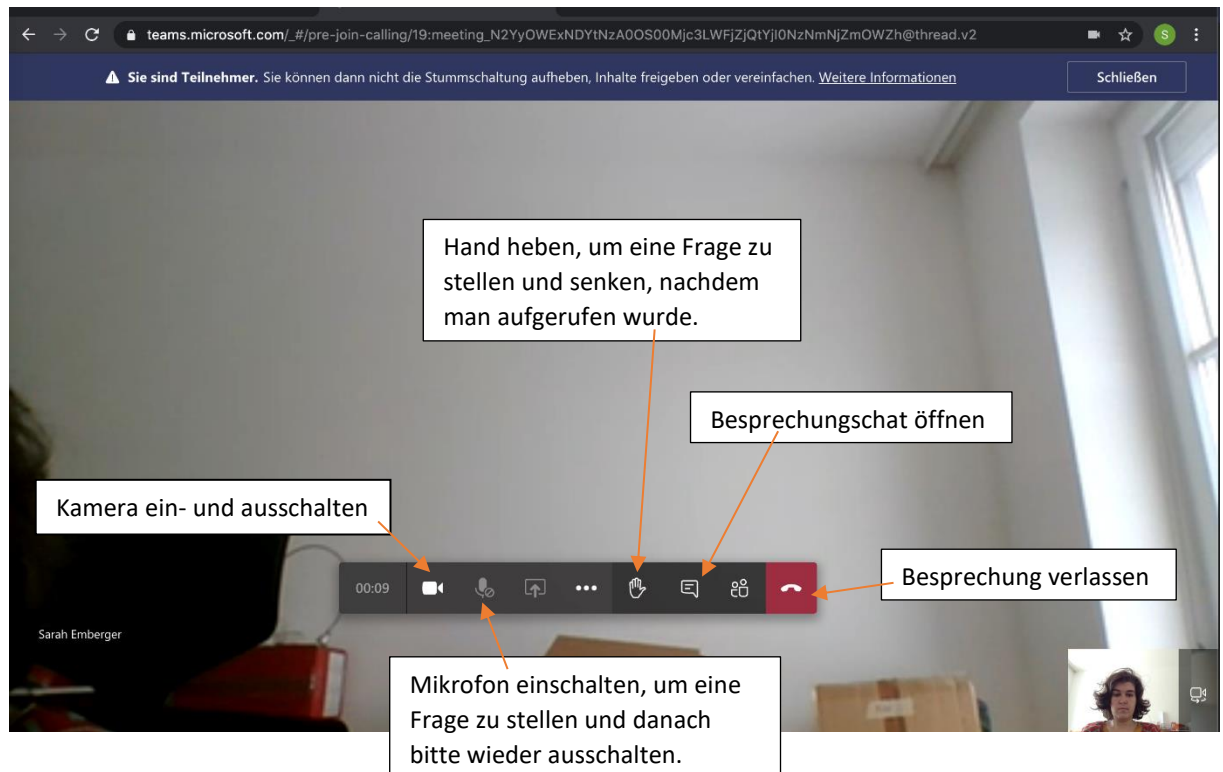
teams.microsoft.com/_#/pre-join-calling/19:meeting_N2YyOWExNDYtNzA0OS00Mjc3LWFjZjQtYjI0NzNmNjZmOWZh@thread.v2

S

**Sie sind Teilnehmer.** Sie können dann nicht die Stummschaltung aufheben, Inhalte freigeben oder vereinfachen. Weitere Informationen

Schließen

Hand heben, um eine Frage zu stellen und senken, nachdem man aufgerufen wurde.

Besprechungschat öffnen

Kamera ein- und ausschalten

00:09

Besprechung verlassen

Sarah Emberger

Mikrofon einschalten, um eine Frage zu stellen und danach bitte wieder ausschalten.